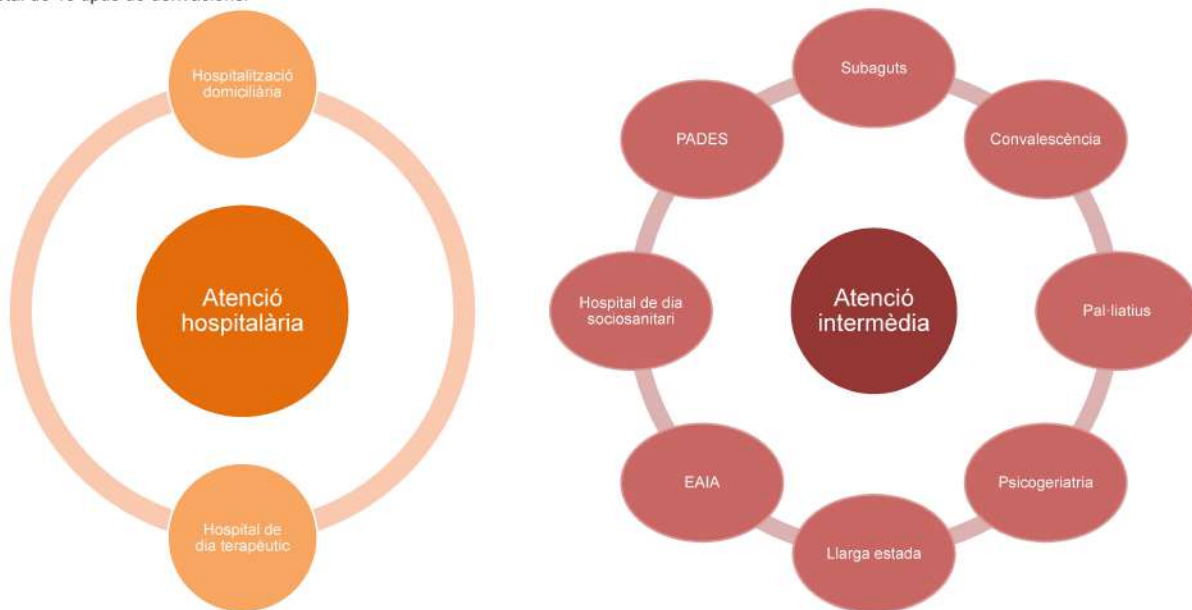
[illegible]

Hospitalització domiciliària

Atenció hospitalària

Hospital de dia terapèutic

Subaguts

Convalescència

Pal·liatius

Psicogeriatria

Llarga estada

EAIA

Hospital de dia sociosanitari

PADES

Atenció intermèdia